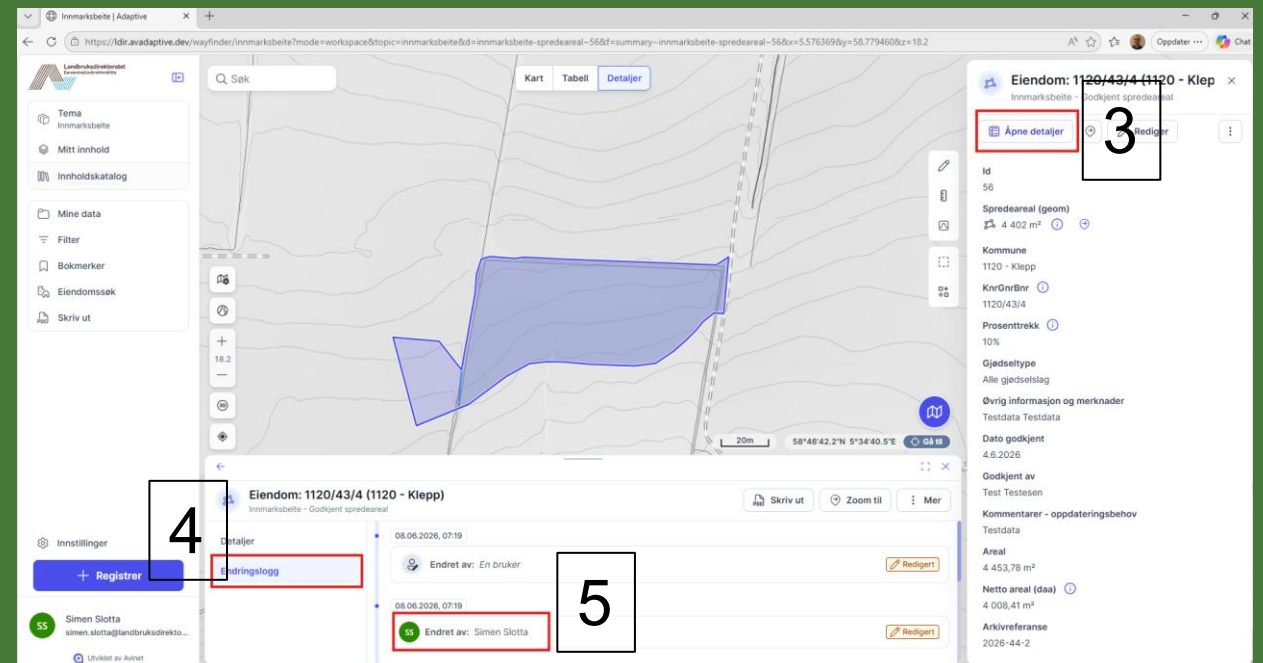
Innmarksbeite | Adaptive

https://ldir.avadaptive.dev/wayfinder/innmarksbeite?mode=workspace&topic=innmarksbeite&d=innmarksbeite-spredeareal~56&f=summary~innmarksbeite-spredeareal~56&x=5.576369&y=58.779460&z=18.2

Oppdater ··· Chat

Landbruksdirektoratet

Tema
Innmarksbeite

Mitt innhold

Innholdskatalog

Mine data

Filter

Bokmerker

Eiendomssøk

Skriv ut

Innstillinger

+ Registrer

SS Simen Slotta
simen.slotta@landbruksdirekto...

Utviklet av Avinet

Søk

Kart Tabell Detaljer

18.2

20m 58°46'42.2"N 5°34'40.5"E Gå til

Eiendom: 1120/43/4 (1120 - Klepp)
Innmarksbeite - Godkjent spredeareal

3

Åpne detaljer Rediger

Id
56

Spredeareal (geom)
4 402 m²

Kommune
1120 - Klepp

KnrGnrBnr
1120/43/4

Prosenttrekk
10%

Gjødseltype
Alle gjødselslag

Øvrig informasjon og merknader
Testdata Testdata

Dato godkjent
4.6.2026

Godkjent av
Test Testesen

Kommentarer - oppdateringsbehov
Testdata

Areal
4 453,78 m²

Netto areal (daa)
4 008,41 m²

Arkivreferanse
2026-44-2

4

Eiendom: 1120/43/4 (1120 - Klepp)
Innmarksbeite - Godkjent spredeareal

Skriv ut Zoom til Mer

Detaljer

Endringslogg

08.06.2026, 07:19

Endret av: En bruker

Redigert

5

08.06.2026, 07:19

SS Endret av: Simen Slotta

Redigert